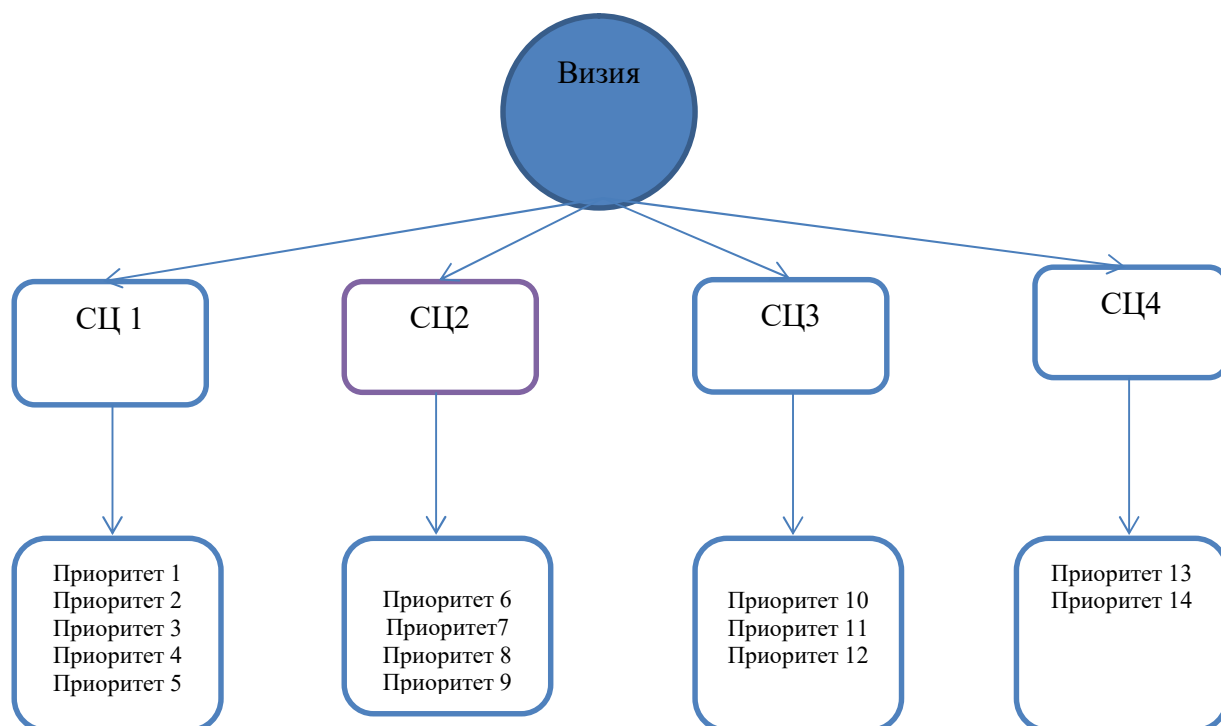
Визия

СЦ 1

СЦ2

СЦ3

СЦ4

Приоритет 1
Приоритет 2
Приоритет 3
Приоритет 4
Приоритет 5

Приоритет 6
Приоритет7
Приоритет 8
Приоритет 9

Приоритет 10
Приоритет 11
Приоритет 12

Приоритет 13
Приоритет 14